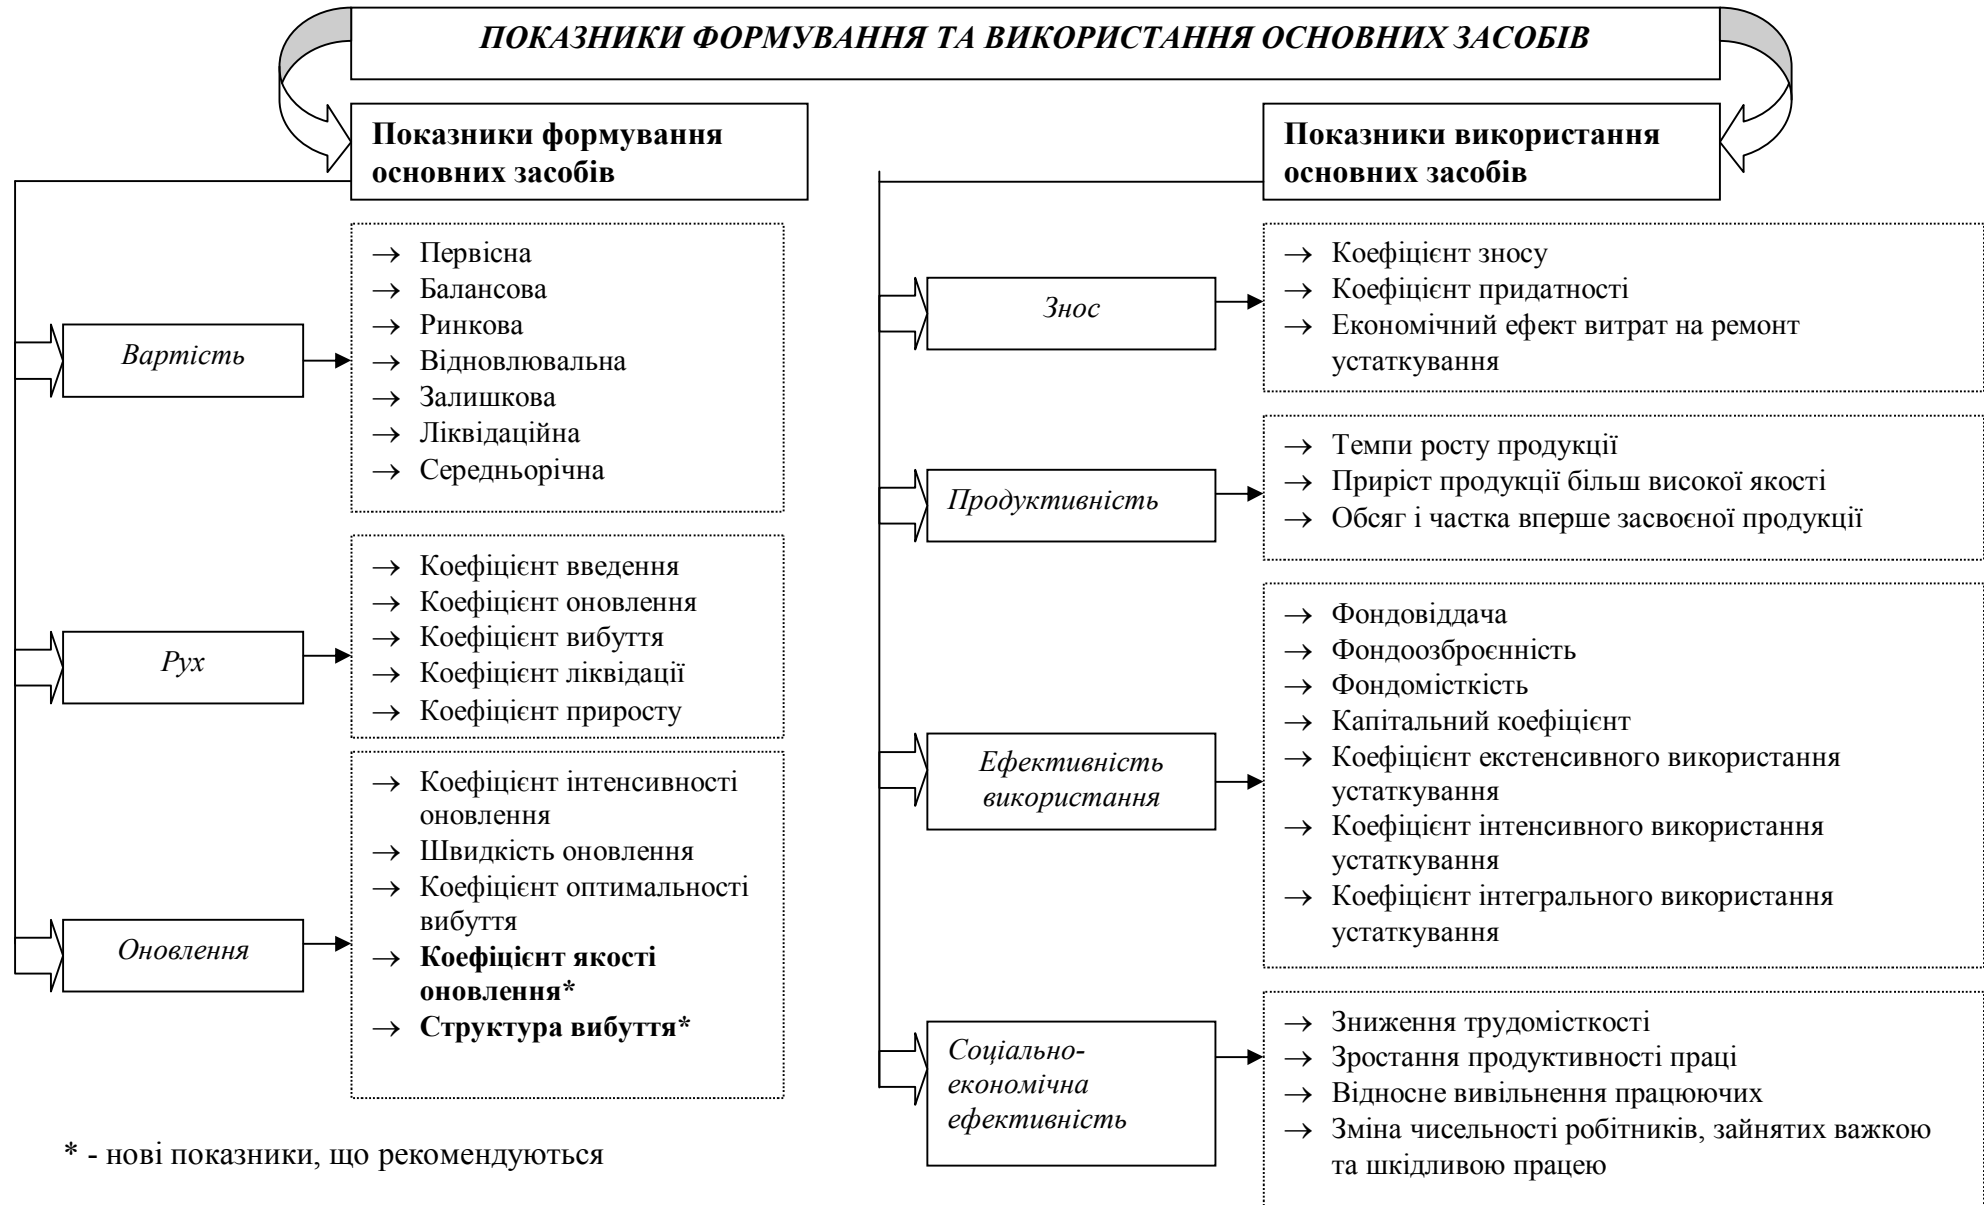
ПОКАЗНИКИ ФОРМУВАННЯ ТА ВИКОРИСТАННЯ ОСНОВНИХ ЗАСОБІВ

Показники формування основних засобів

Вартість

→ Первісна
→ Балансова
→ Ринкова
→ Відновлювальна
→ Залишкова
→ Ліквідаційна
→ Середньорічна

Рух

→ Коефіцієнт введення
→ Коефіцієнт оновлення
→ Коефіцієнт вибуття
→ Коефіцієнт ліквідації
→ Коефіцієнт приросту

Оновлення

→ Коефіцієнт інтенсивності оновлення
→ Швидкість оновлення
→ Коефіцієнт оптимальності вибуття
→ **Коефіцієнт якості оновлення***
→ **Структура вибуття***

* - нові показники, що рекомендуються

Показники використання основних засобів

Знос

→ Коефіцієнт зносу
→ Коефіцієнт придатності
→ Економічний ефект витрат на ремонт устаткування

Продуктивність

→ Темпи росту продукції
→ Приріст продукції більш високої якості
→ Обсяг і частка вперше засвоєної продукції

Ефективність використання

→ Фондовіддача
→ Фондоозброєність
→ Фондомісткість
→ Капітальний коефіцієнт
→ Коефіцієнт екстенсивного використання устаткування
→ Коефіцієнт інтенсивного використання устаткування
→ Коефіцієнт інтегрального використання устаткування

Соціально-економічна ефективність

→ Зниження трудомісткості
→ Зростання продуктивності праці
→ Відносне вивільнення працюючих
→ Зміна чисельності робітників, зайнятих важкою та шкідливою працею